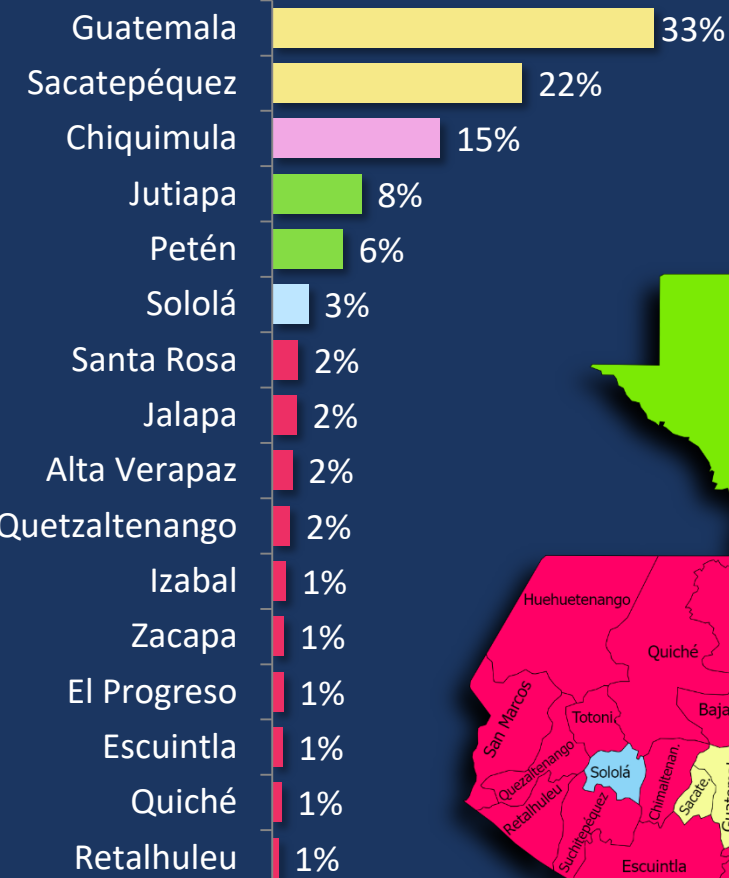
Guatemala 33%
Sacatepéquez 22%
Chiquimula 15%
Jutiapa 8%
Petén 6%
Sololá 3%
Santa Rosa 2%
Jalapa 2%
Alta Verapaz 2%
Quetzaltenango 2%
Izabal 1%
Zacapa 1%
El Progreso 1%
Escuintla 1%
Quiché 1%
Retalhuleu 1%

Huehuetenango
Quiché
San Marcos
Totoni
Baja
Quezaltenango
Sololá
Chimaltenan.
Retalhuleu
Suchitepéquez
Sacate.
Guatem
Escuintla